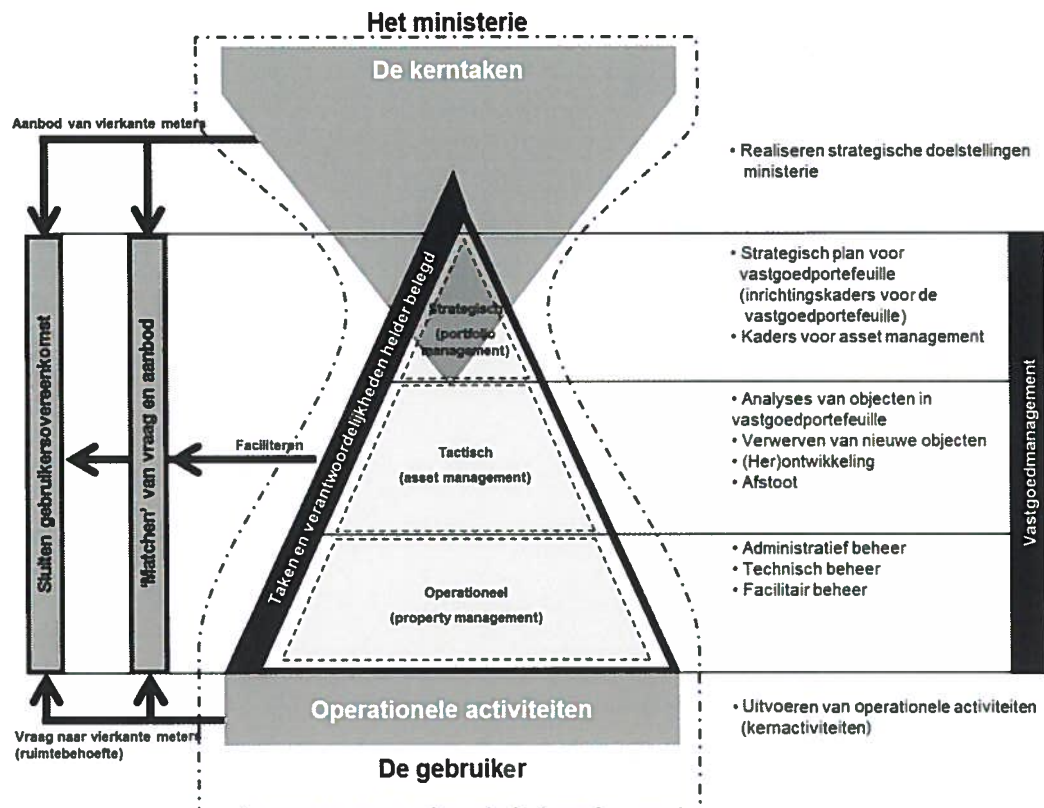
Het ministerie

De kerntaken

Aanbod van vierkante meters

Stuiten gebruikersovereenkomst

'Matchen' van vraag en aanbod

Faciliteren

Vraag naar vierkante meters (ruimtebehoefte)

Taken en verantwoordelijkheden helder belegd

Strategisch (portfolio management)

Tactisch (asset management)

Operationeel (property management)

Operationele activiteiten

De gebruiker

• Realiseren strategische doelstellingen ministerie

• Strategisch plan voor vastgoedportefeuille (inrichtingskaders voor de vastgoedportefeuille)
• Kaders voor asset management

• Analyses van objecten in vastgoedportefeuille
• Verwerven van nieuwe objecten
• (Her)ontwikkeling
• Afstoot

• Administratief beheer
• Technisch beheer
• Facilitair beheer

• Uitvoeren van operationele activiteiten (kernactiviteiten)

Vastgoedmanagement